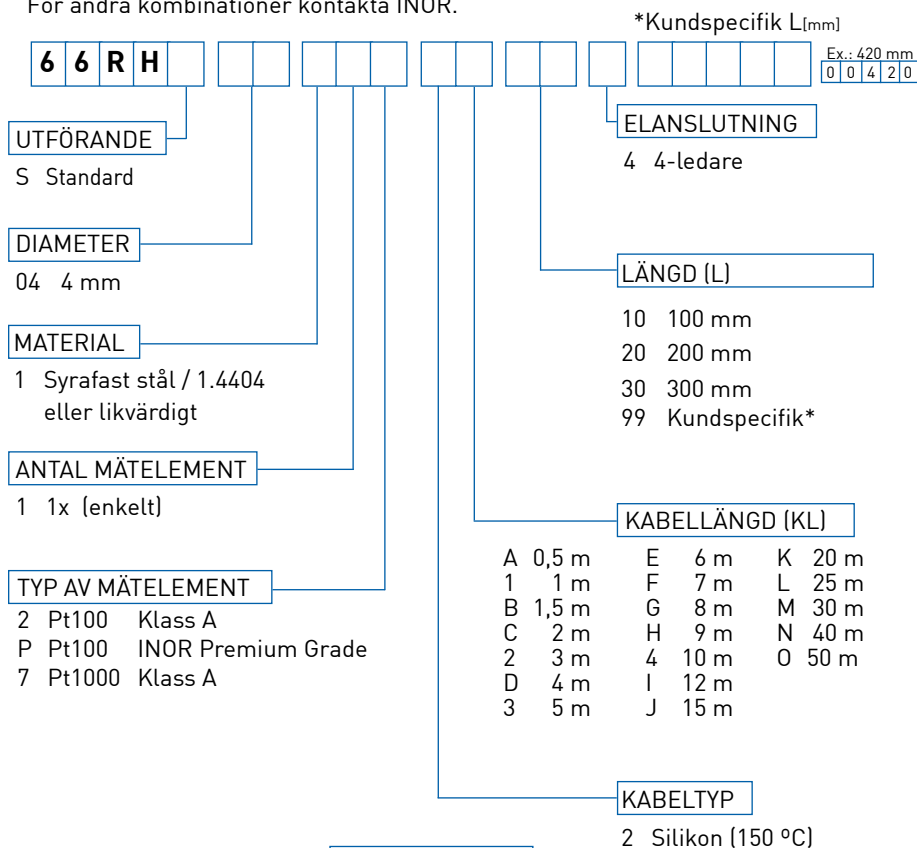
För andra kombinationer kontakta INOR.

*Kundspecifik L[mm]

| 6 | 6 | R | H |

Ex.: 420 mm
| 0 | 0 | 4 | 2 | 0 |

UTFÖRANDE
S Standard

DIAMETER
04 4 mm

MATERIAL
1 Syrafast stål / 1.4404 eller likvärdigt

ANTAL MÄTELEMENT
1 1x (enkelt)

TYP AV MÄTELEMENT
2 Pt100 Klass A
P Pt100 INOR Premium Grade
7 Pt1000 Klass A

ELANSLUTNING
4 4-ledare

LÄNGD (L)
10 100 mm
20 200 mm
30 300 mm
99 Kundspecifik*

KABELLÄNGD (KL)
A 0,5 m
1 1 m
B 1,5 m
C 2 m
2 3 m
D 4 m
3 5 m
E 6 m
F 7 m
G 8 m
H 9 m
4 10 m
I 12 m
J 15 m
K 20 m
L 25 m
M 30 m
N 40 m
O 50 m

KABELTYP
2 Silikon (150 ºC)